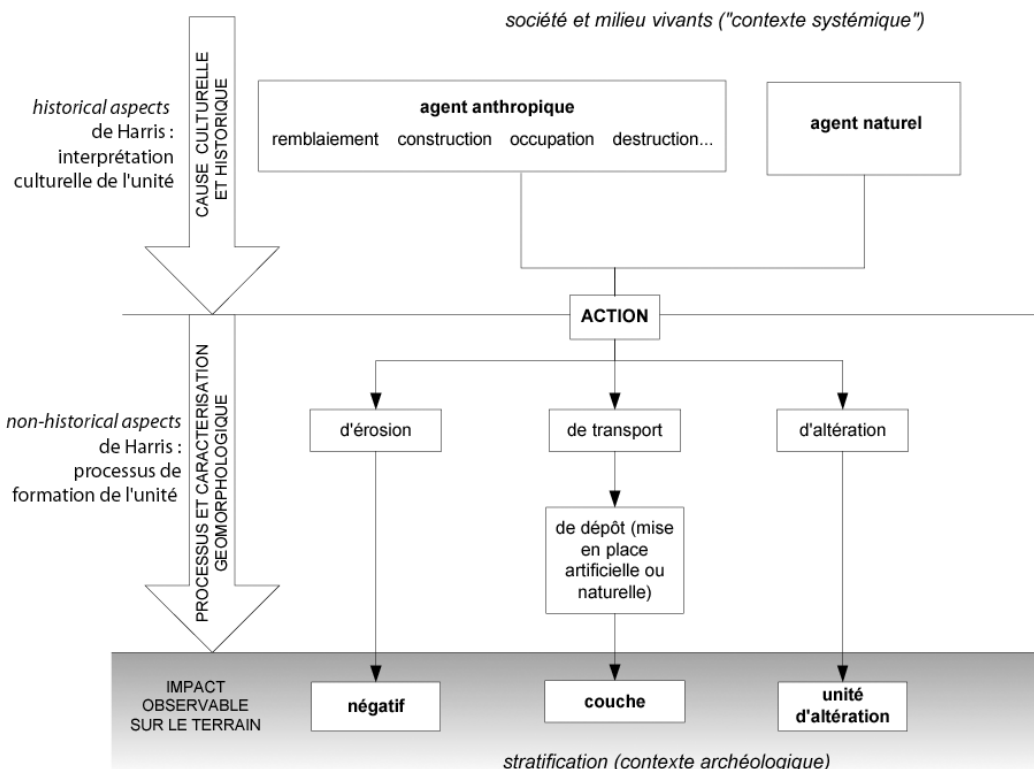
société et milieu vivants ("contexte systémique")

historical aspects de Harris : interprétation culturelle de l'unité

CAUSE CULTURELLE ET HISTORIQUE

agent anthropique

remblaiement construction occupation destruction...

agent naturel

ACTION

non-historical aspects de Harris : processus de formation de l'unité

PROCESSUS ET CARACTERISATION GEOMORPHOLOGIQUE

d'érosion

de transport

d'altération

de dépôt (mise en place artificielle ou naturelle)

IMPACT OBSERVABLE SUR LE TERRAIN

négatif

couche

unité d'altération

stratification (contexte archéologique)